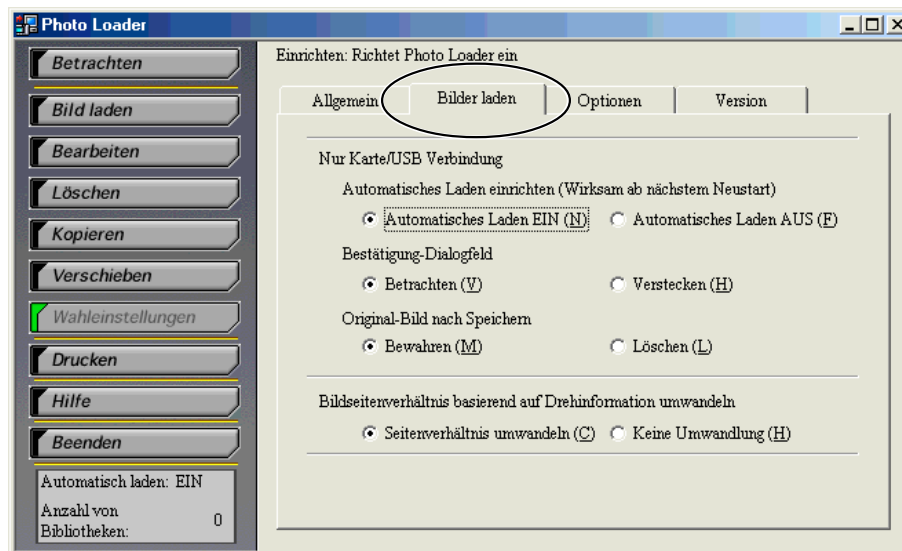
Photo Loader

Betrachten
Bild laden
Bearbeiten
Löschen
Kopieren
Verschieben
Wahleinstellungen
Drucken
Hilfe
Beenden

Automatisch laden: EIN
Anzahl von Bibliotheken: 0

Einrichten: Richtet Photo Loader ein

Allgemein | Bilder laden | Optionen | Version

Nur Karte/USB Verbindung

Automatisches Laden einrichten (Wirksam ab nächstem Neustart)

Automatisches Laden EIN (N)   Automatisches Laden AUS (F)

Bestätigung-Dialogfeld

Betrachten (V)   Verstecken (H)

Original-Bild nach Speichern

Bewahren (M)   Löschen (L)

Bildseitenverhältnis basierend auf Drehinformation umwandeln

Seitenverhältnis umwandeln (C)   Keine Umwandlung (H)